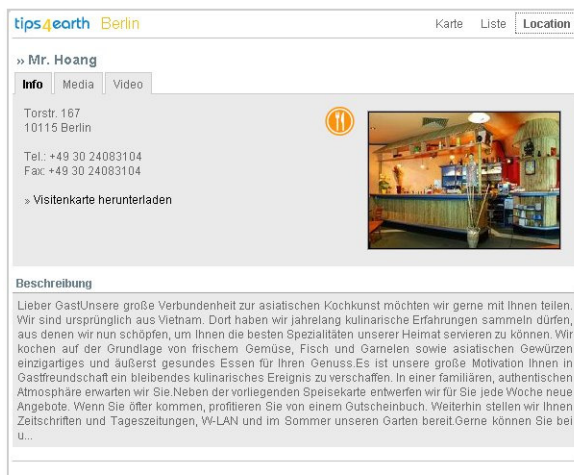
tips4earth Berlin

Karte Liste Location

» Mr. Hoang

Info Media Video

Torstr. 167
10115 Berlin

Tel.: +49 30 24083104
Fax: +49 30 24083104

» Visitenkarte herunterladen

Beschreibung

Lieber GastUnsere große Verbundenheit zur asiatischen Kochkunst möchten wir gerne mit Ihnen teilen. Wir sind ursprünglich aus Vietnam. Dort haben wir jahrelang kulinarische Erfahrungen sammeln dürfen, aus denen wir nun schöpfen, um Ihnen die besten Spezialitäten unserer Heimat servieren zu können. Wir kochen auf der Grundlage von frischem Gemüse, Fisch und Garnelen sowie asiatischen Gewürzen einzigartiges und äußerst gesundes Essen für Ihren Genuss.Es ist unsere große Motivation Ihnen in Gastfreundschaft ein bleibendes kulinarisches Ereignis zu verschaffen. In einer familiären, authentischen Atmosphäre erwarten wir Sie.Neben der vorliegenden Speisekarte entwerfen wir für Sie jede Woche neue Angebote. Wenn Sie öfter kommen, profitieren Sie von einem Gutscheinbuch. Weiterhin stellen wir Ihnen Zeitschriften und Tageszeitungen, W-LAN und im Sommer unseren Garten bereit.Gerne können Sie bei u...